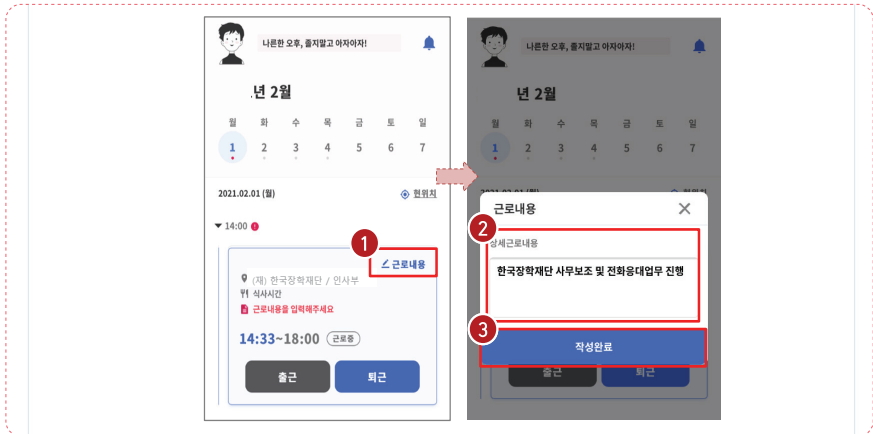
나른한 오후, 졸지말고 아자아자!

년 2월

| 월 | 화 | 수 | 목 | 금 | 토 | 일 |
|---|---|---|---|---|---|---|
| 1 | 2 | 3 | 4 | 5 | 6 | 7 |

2021.02.01 (월)

현위치

14:00

1

근로내용

(재) 한국장학재단 / 인사부

식사시간

근로내용을 입력해주세요

14:33~18:00 근로중

출근

퇴근

나른한 오후, 졸지말고 아자아자!

년 2월

| 월 | 화 | 수 | 목 | 금 | 토 | 일 |
|---|---|---|---|---|---|---|
| 1 | 2 | 3 | 4 | 5 | 6 | 7 |

2021.02.01

근로내용

2

상세근로내용

한국장학재단 사무보조 및 전화응대업무 진행

3

작성완료

출근

퇴근